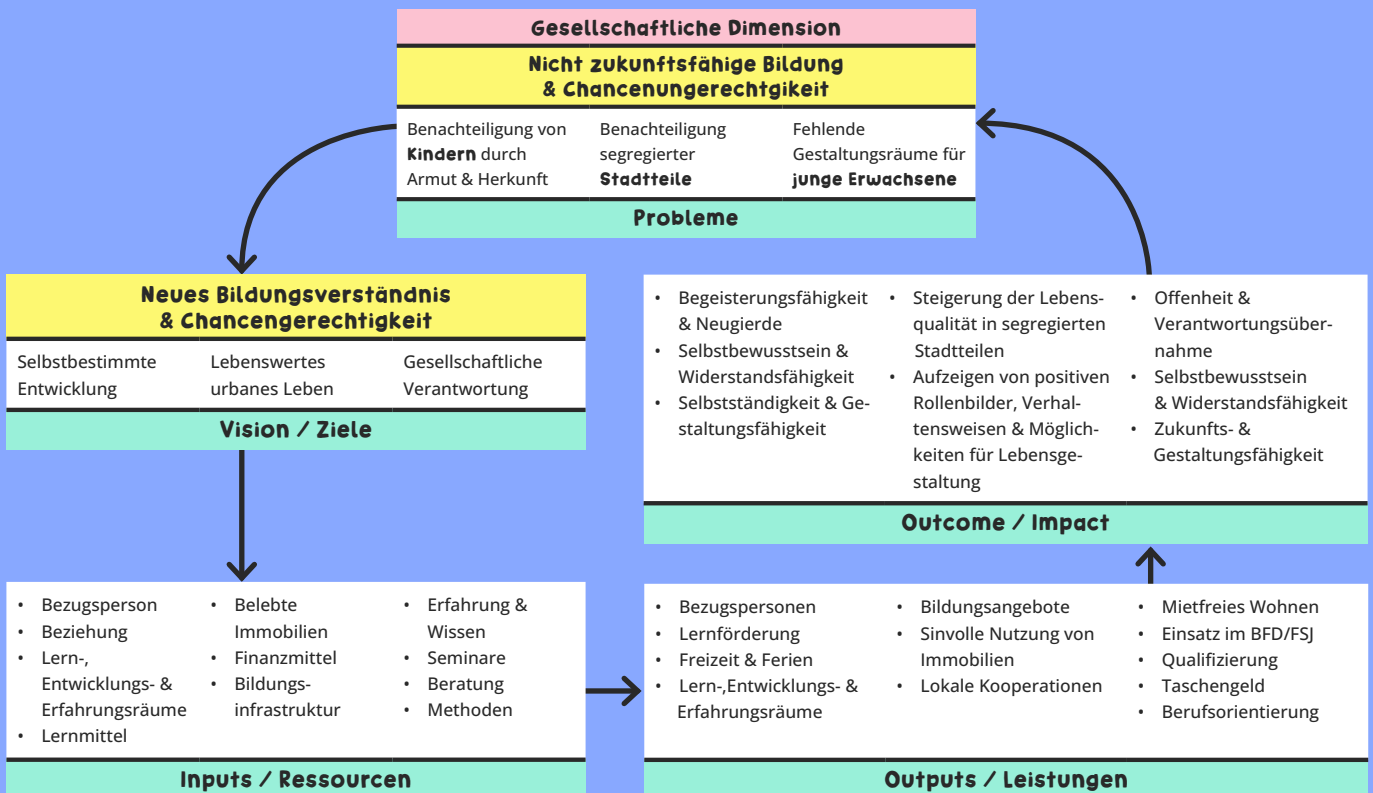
Gesellschaftliche Dimension

Nicht zukunftsfähige Bildung & Chancenungerechtgikeit

Benachteiligung von **Kindern** durch Armut & Herkunft

Benachteiligung segregierter **Stadtteile**

Fehlende Gestaltungsräume für **junge Erwachsene**

Probleme

Neues Bildungsverständnis & Chancengerechtigkeit

Selbstbestimmte Entwicklung

Lebenswertes urbanes Leben

Gesellschaftliche Verantwortung

Vision / Ziele

- Begeisterungsfähigkeit & Neugierde
- Selbstbewusstsein & Widerstandsfähigkeit
- Selbstständigkeit & Gestaltungsfähigkeit

- Steigerung der Lebensqualität in segregierten Stadtteilen
- Aufzeigen von positiven Rollenbilder, Verhaltensweisen & Möglichkeiten für Lebensgestaltung

- Offenheit & Verantwortungsübernahme
- Selbstbewusstsein & Widerstandsfähigkeit
- Zukunfts- & Gestaltungsfähigkeit

Outcome / Impact

- Bezugsperson
- Beziehung
- Lern-, Entwicklungs- & Erfahrungsräume
- Lernmittel

- Belebte Immobilien
- Finanzmittel
- Bildungsinfrastruktur

- Erfahrung & Wissen
- Seminare
- Beratung
- Methoden

Inputs / Ressourcen

- Bezugspersonen
- Lernförderung
- Freizeit & Ferien
- Lern-,Entwicklungs- & Erfahrungsräume

- Bildungsangebote
- Sinvolle Nutzung von Immobilien
- Lokale Kooperationen

- Mietfreies Wohnen
- Einsatz im BFD/FSJ
- Qualifizierung
- Taschengeld
- Berufsorientierung

Outputs / Leistungen